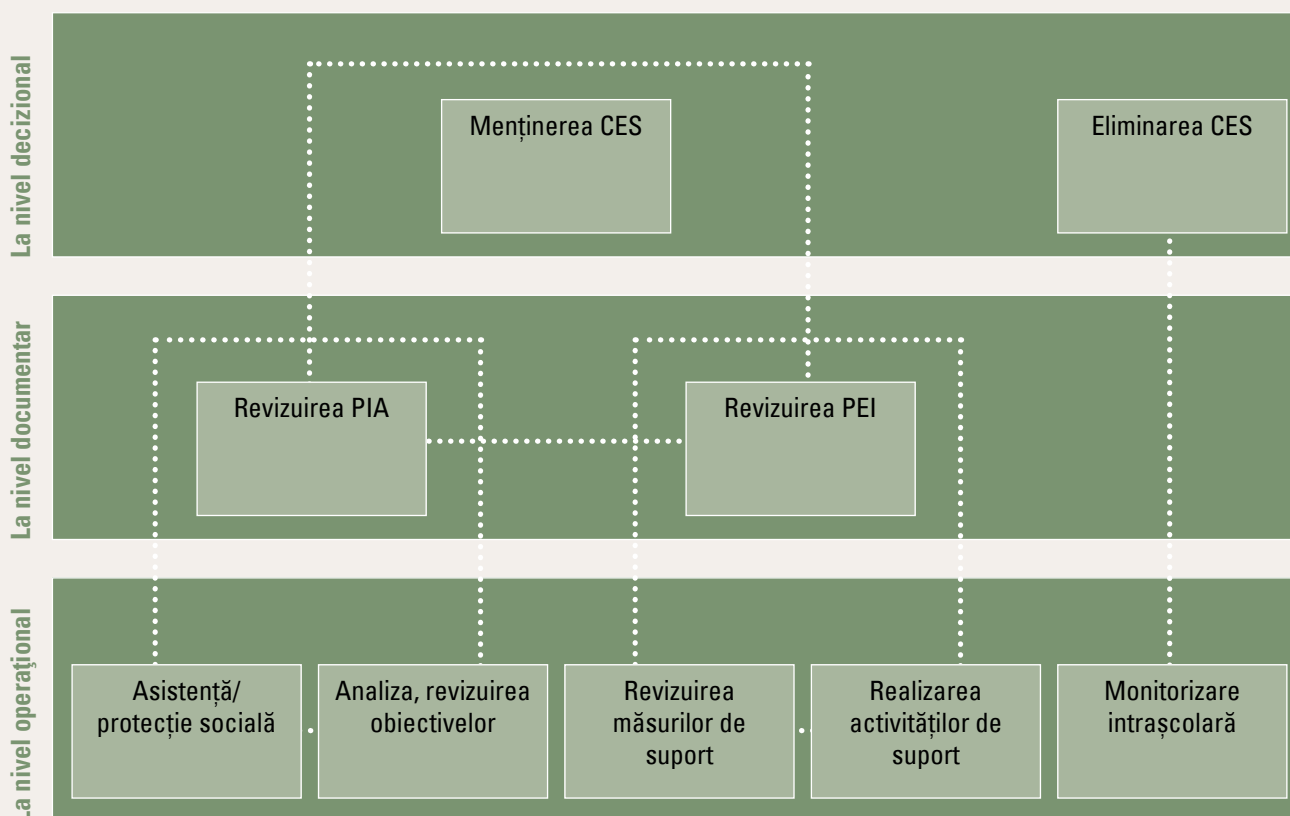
La nivel decizional

Menținerea CES

Eliminarea CES

La nivel documentar

Revizuirea PIA

Revizuirea PEI

La nivel operațional

Asistență/ protecție socială

Analiza, revizuirea obiectivelor

Revizuirea măsurilor de suport

Realizarea activităților de suport

Monitorizare intrașcolară